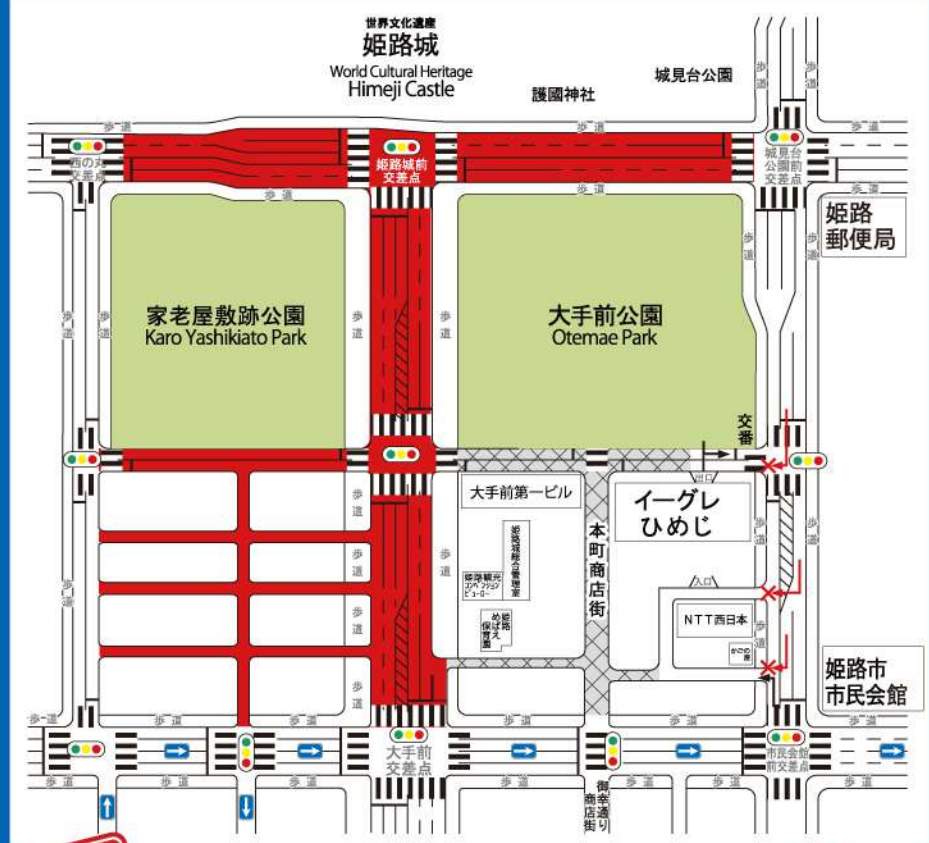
世界文化遺産
姫路城
World Cultural Heritage
Himeji Castle

護國神社

城見台公園

歩道

西の丸交差点

姫路城前交差点

城見台公園前交差点

姫路郵便局

家老屋敷跡公園
Karo Yashikiato Park

大手前公園
Otemae Park

交番

大手前第一ビル

本町商店街

イーグレひめじ

姫路城総合管理室

姫路観光コンベンションビューロー

姫路めばえ保育園

入口

NTT西日本

姫路市市民会館

大手前交差点

御幸通り商店街

市民会館前交差点